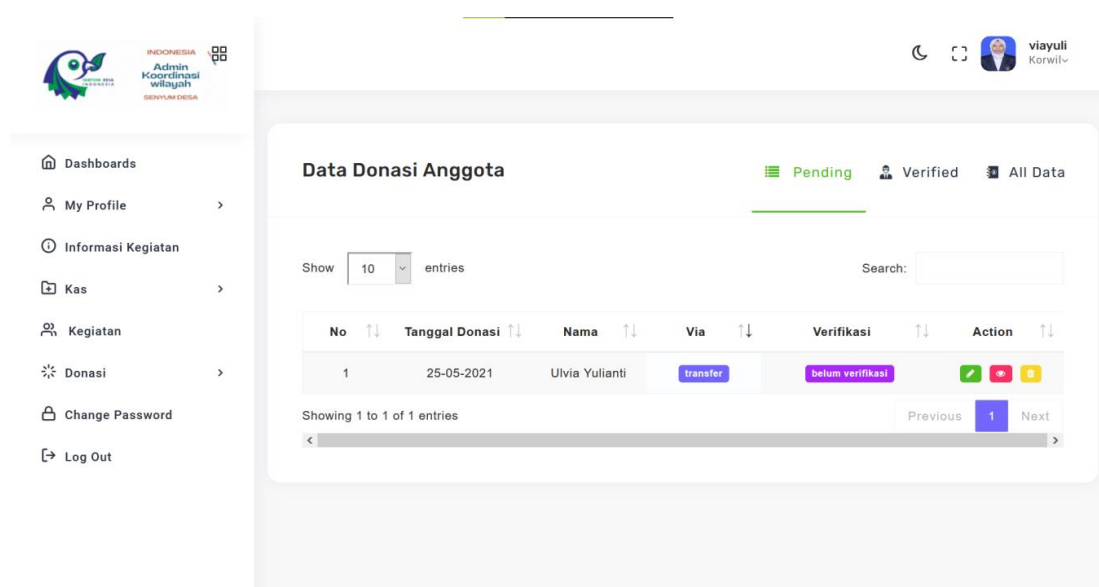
INDONESIA
Admin Koordinasi wilayah
SENYUM DESA

viayuli
Korwil

Dashboards
My Profile
Informasi Kegiatan
Kas
Kegiatan
Donasi
Change Password
Log Out

Data Donasi Anggota

Pending Verified All Data

Show 10 entries

Search:

| No | Tanggal Donasi | Nama | Via | Verifikasi | Action |
|---|---|---|---|---|---|
| 1 | 25-05-2021 | Ulvia Yulianti | transfer | belum verifikasi | |

Showing 1 to 1 of 1 entries

Previous 1 Next